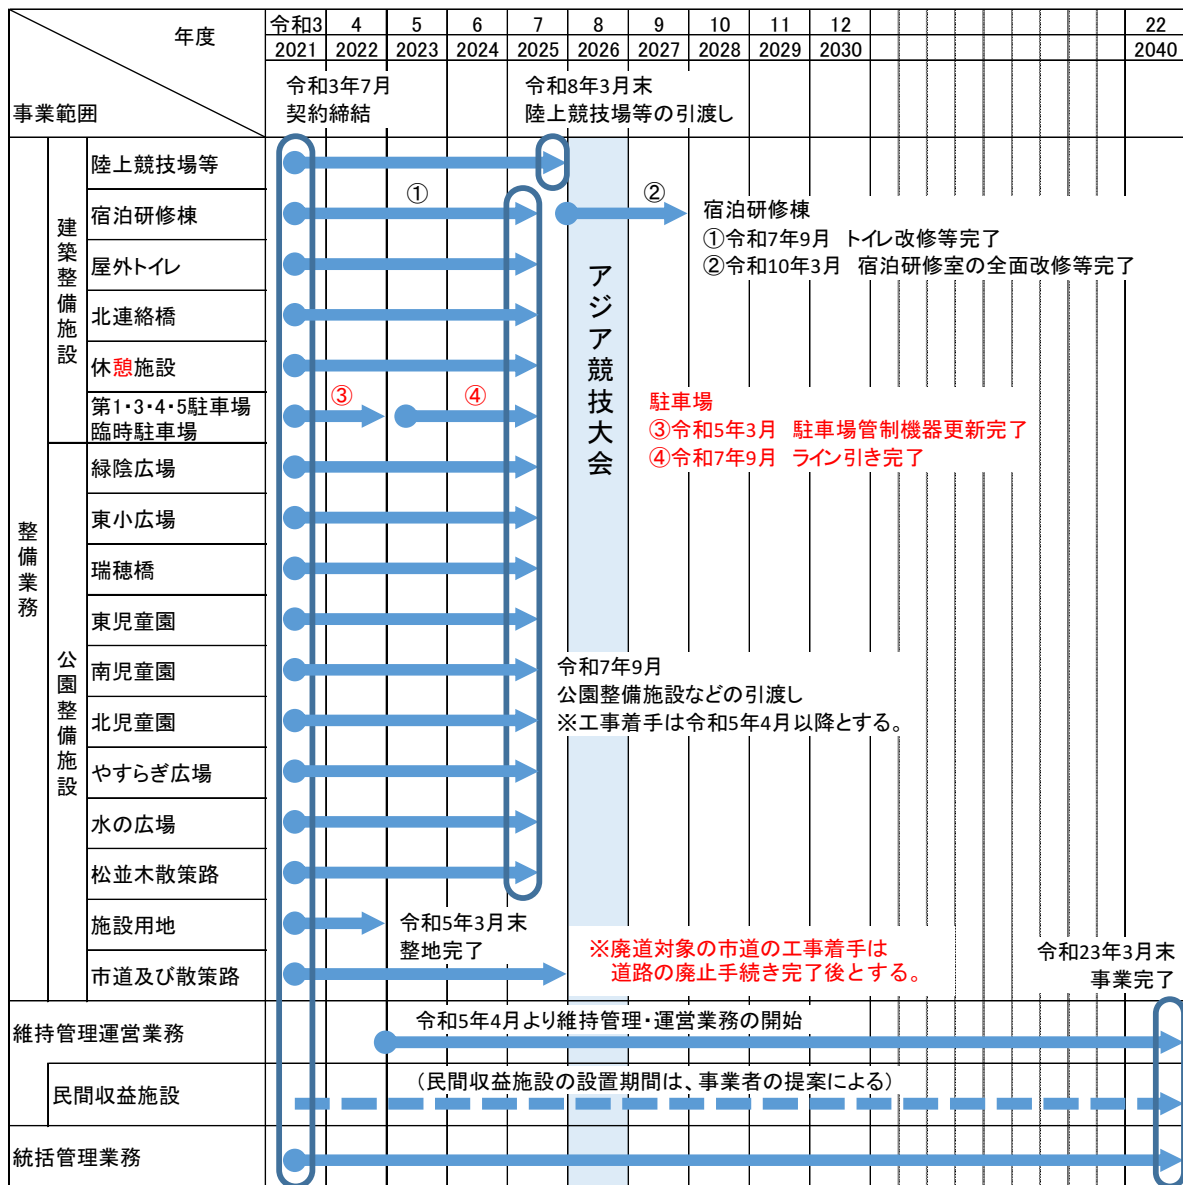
年度

事業範囲

| 令和3 2021 | 4 2022 | 5 2023 | 6 2024 | 7 2025 | 8 2026 | 9 2027 | 10 2028 | 11 2029 | 12 2030 | 22 2040 |
|---|---|---|---|---|---|---|---|---|---|---|

令和3年7月
契約締結

令和8年3月末
陸上競技場等の引渡し

整備業務

建築整備施設

陸上競技場等

宿泊研修棟

屋外トイレ

北連絡橋

休憩施設

第1・3・4・5駐車場
臨時駐車場

公園整備施設

緑陰広場

東小広場

瑞穂橋

東児童園

南児童園

北児童園

やすらぎ広場

水の広場

松並木散策路

施設用地

市道及び散策路

①

②

宿泊研修棟
①令和7年9月　トイレ改修等完了
②令和10年3月　宿泊研修室の全面改修等完了

アジア競技大会

③

④

駐車場
③令和5年3月　駐車場管制機器更新完了
④令和7年9月　ライン引き完了

令和7年9月
公園整備施設などの引渡し
※工事着手は令和5年4月以降とする。

令和5年3月末
整地完了

※廃道対象の市道の工事着手は
道路の廃止手続き完了後とする。

令和23年3月末
事業完了

維持管理運営業務

令和5年4月より維持管理・運営業務の開始

民間収益施設

(民間収益施設の設置期間は、事業者の提案による)

統括管理業務